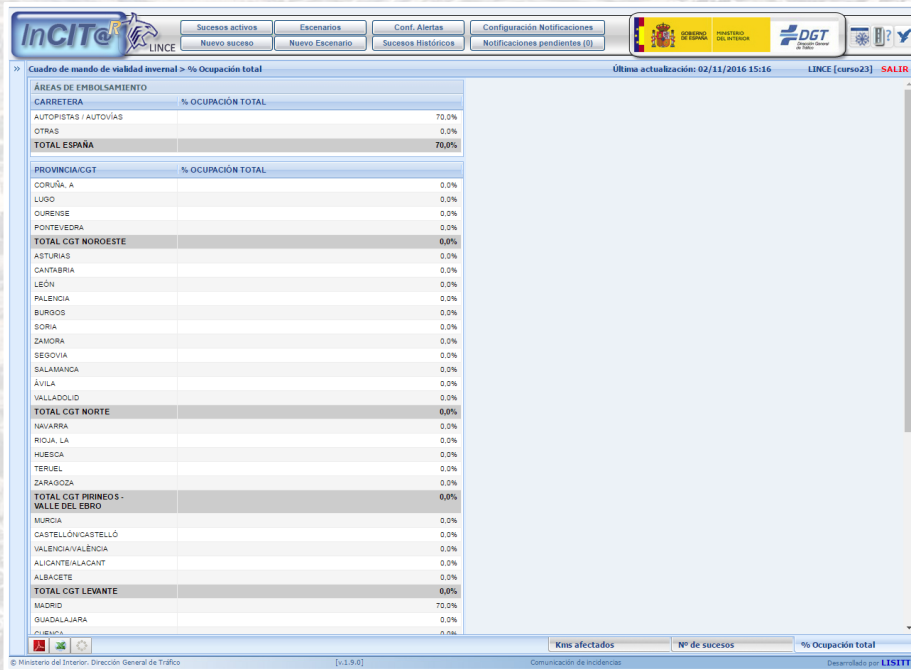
InCIT@R LINCE

Sucesos activos | Escenarios | Conf. Alertas | Configuración Notificaciones
Nuevo suceso | Nuevo Escenario | Sucesos Históricos | Notificaciones pendientes (0)

GOBIERNO DE ESPAÑA MINISTERIO DEL INTERIOR DGT Dirección General de Tráfico

» Cuadro de mando de vialidad invernal > % Ocupación total
Última actualización: 02/11/2016 15:16 LINCE [curso23] SALIR

ÁREAS DE EMBOLSAMIENTO

| CARRETERA | % OCUPACIÓN TOTAL |
|---|---|
| AUTOPISTAS / AUTOVÍAS | 70,0% |
| OTRAS | 0,0% |
| TOTAL ESPAÑA | 70,0% |

| PROVINCIA/CGT | % OCUPACIÓN TOTAL |
|---|---|
| CORUÑA, A | 0,0% |
| LUGO | 0,0% |
| OURENSE | 0,0% |
| PONTEVEDRA | 0,0% |
| TOTAL CGT NOROESTE | 0,0% |
| ASTURIAS | 0,0% |
| CANTABRIA | 0,0% |
| LEÓN | 0,0% |
| PALENCIA | 0,0% |
| BURGOS | 0,0% |
| SORIA | 0,0% |
| ZAMORA | 0,0% |
| SEGOVIA | 0,0% |
| SALAMANCA | 0,0% |
| ÁVILA | 0,0% |
| VALLADOLID | 0,0% |
| TOTAL CGT NORTE | 0,0% |
| NAVARRA | 0,0% |
| RIOJA, LA | 0,0% |
| HUESCA | 0,0% |
| TERUEL | 0,0% |
| ZARAGOZA | 0,0% |
| TOTAL CGT PIRINEOS - VALLE DEL EBRO | 0,0% |
| MURCIA | 0,0% |
| CASTELLÓN/CASTELLÓ | 0,0% |
| VALENCIA/VALÈNCIA | 0,0% |
| ALICANTE/ALACANT | 0,0% |
| ALBACETE | 0,0% |
| TOTAL CGT LEVANTE | 0,0% |
| MADRID | 70,0% |
| GUADALAJARA | 0,0% |
| CUENCA | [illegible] |

Kms afectados | Nº de sucesos | % Ocupación total

© Ministerio del Interior. Dirección General de Tráfico [v.1.9.0] Comunicación de incidencias Desarrollado por LISITT